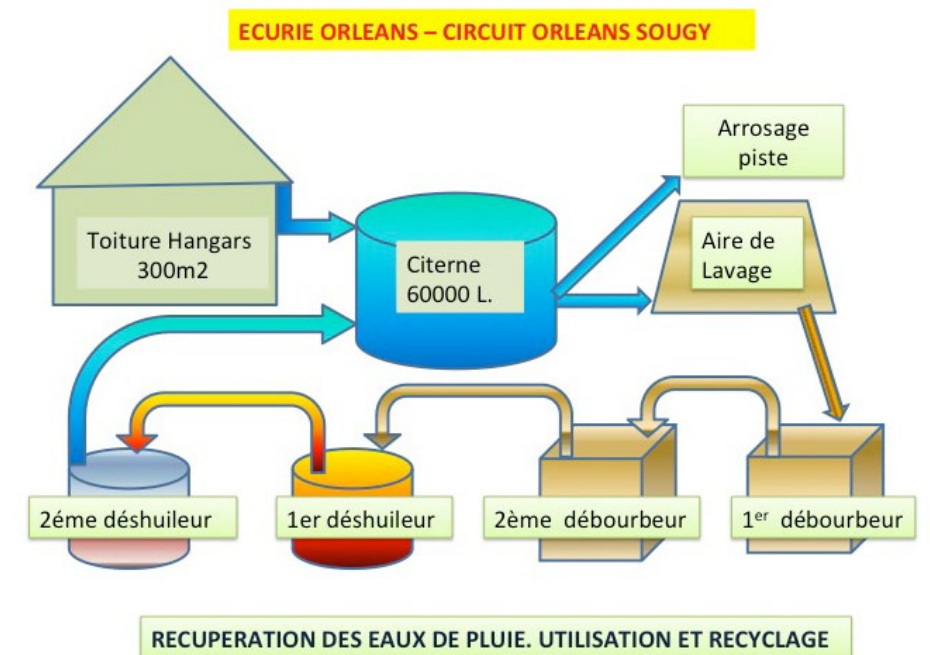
ECURIE ORLEANS – CIRCUIT ORLEANS SOUGY

Toiture Hangars 300m2

Citerne 60000 L.

Arrosage piste

Aire de Lavage

2éme déshuileur

1er déshuileur

2ème débourbeur

1$^{er}$ débourbeur

RECUPERATION DES EAUX DE PLUIE. UTILISATION ET RECYCLAGE